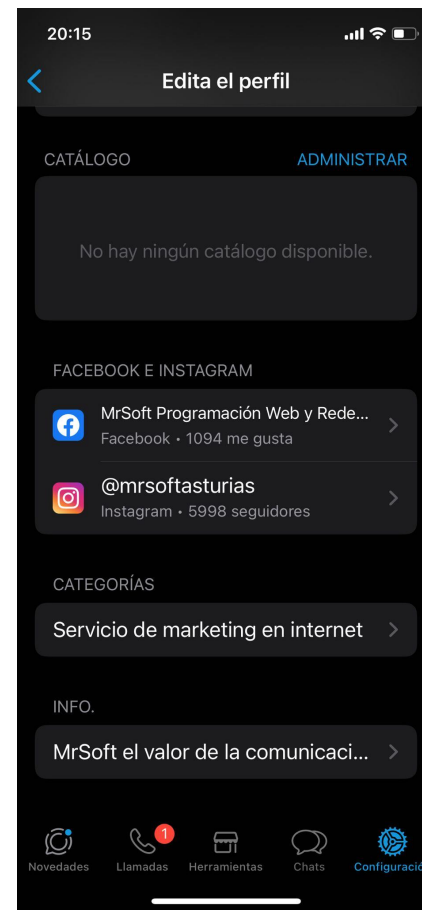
20:15

Edita el perfil

CATÁLOGO
ADMINISTRAR

No hay ningún catálogo disponible.

FACEBOOK E INSTAGRAM

MrSoft Programación Web y Rede...
Facebook • 1094 me gusta

@mrsoftasturias
Instagram • 5998 seguidores

CATEGORÍAS

Servicio de marketing en internet

INFO.

MrSoft el valor de la comunicaci...

Novedades
1
Llamadas
Herramientas
Chats
Configuració